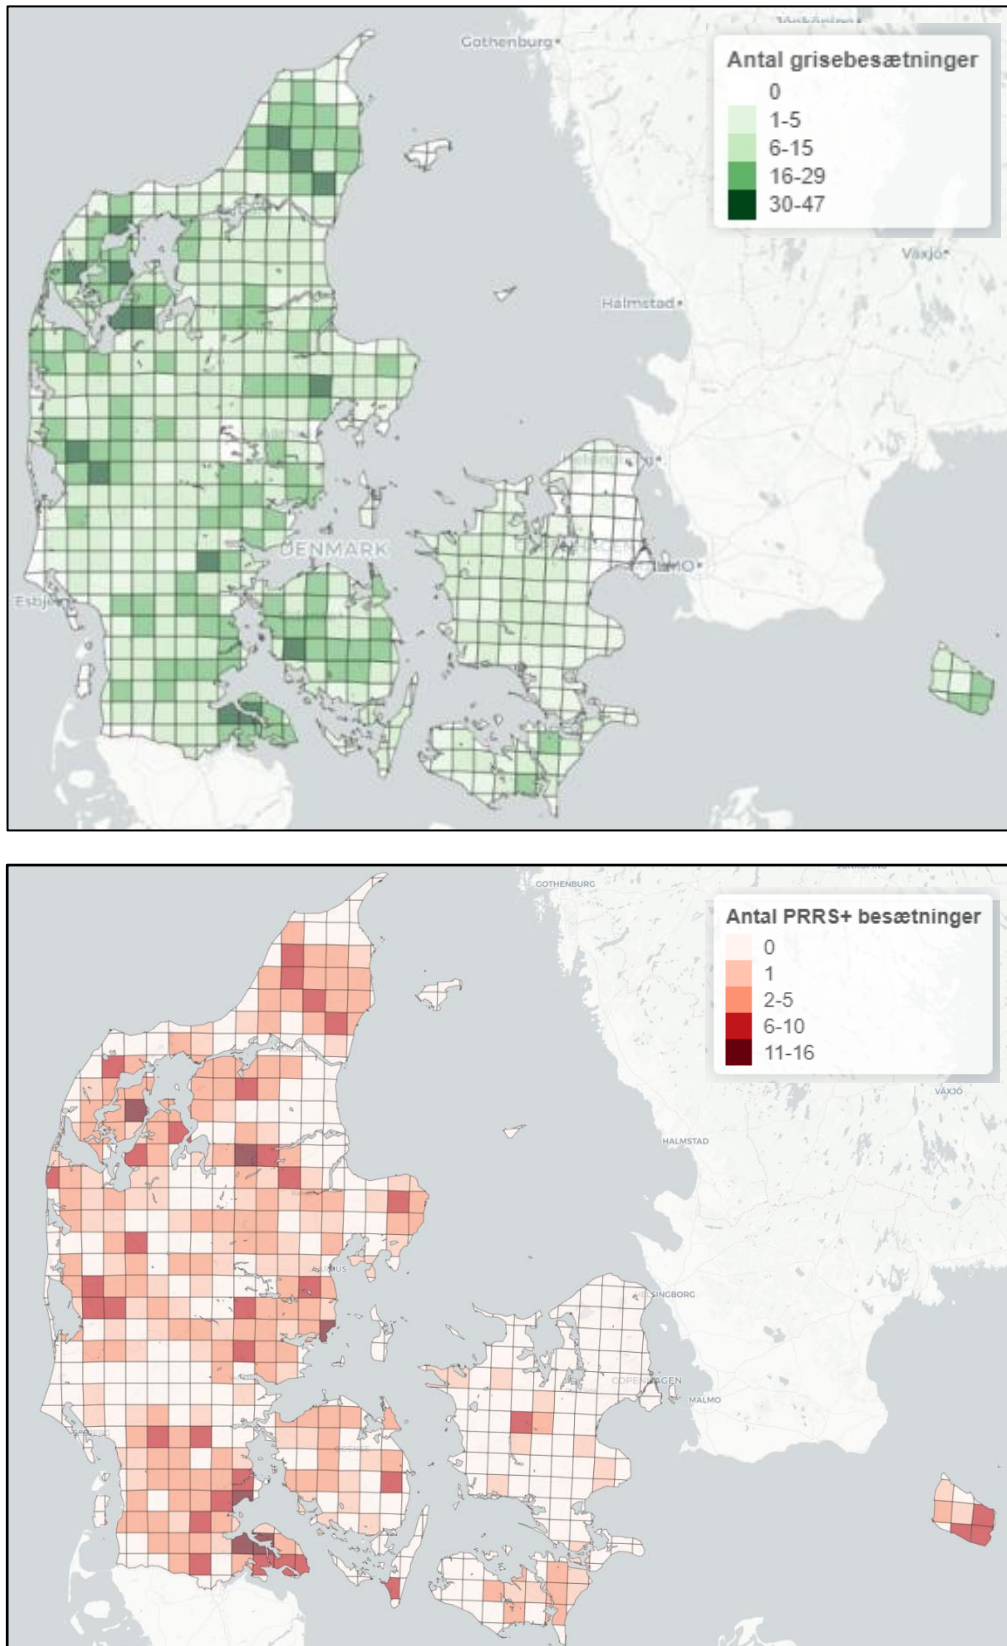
Gothenburg

Antal grisebesætninger
0
1-5
6-15
16-29
30-47

Växjö

Halmstad

DENMARK

Esbjerg

MALMO

COTHENBURG

Antal PRRS+ besætninger
0
1
2-5
6-10
11-16

VAXJO

HALMSTAD

SINGBORG

COPENHAGEN

MALMO